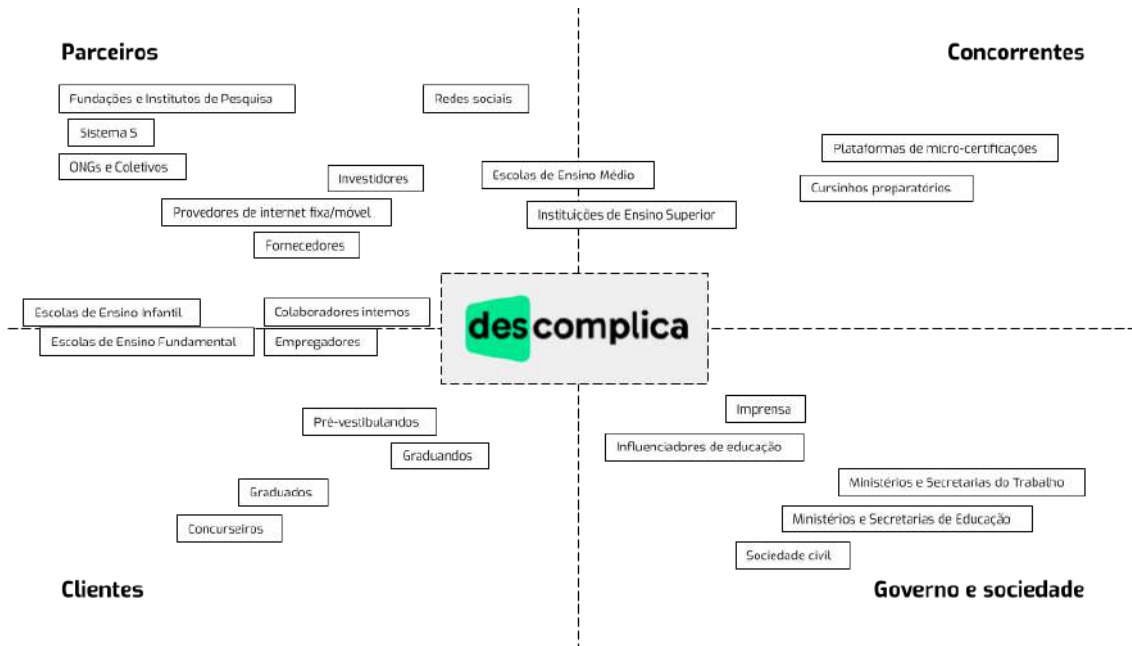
Parceiros

Concorrentes

Fundações e Institutos de Pesquisa

Redes sociais

Sistema S

ONGs e Coletivos

Investidores

Escolas de Ensino Médio

Plataformas de micro-certificações

Cursinhos preparatórios

Provedores de internet fixa/móvel

Instituições de Ensino Superior

Fornecedores

Escolas de Ensino Infantil

Colaboradores internos

descomplica

Escolas de Ensino Fundamental

Empregadores

Imprensa

Pré-vestibulandos

Influenciadores de educação

Graduandos

Ministérios e Secretarias do Trabalho

Graduados

Ministérios e Secretarias de Educação

Concurseiros

Sociedade civil

Clientes

Governo e sociedade